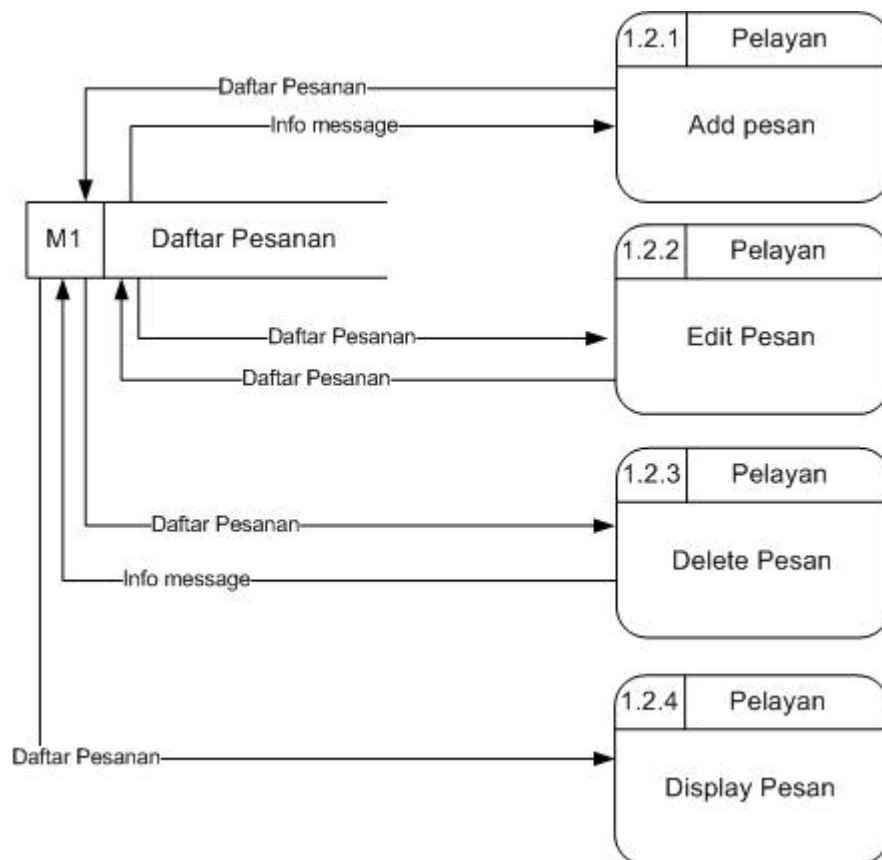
Daftar Pesanan
Info message
1.2.1 Pelayan
Add pesan
M1 Daftar Pesanan
1.2.2 Pelayan
Daftar Pesanan
Edit Pesan
Daftar Pesanan
1.2.3 Pelayan
Daftar Pesanan
Delete Pesan
Info message
1.2.4 Pelayan
Daftar Pesanan
Display Pesan